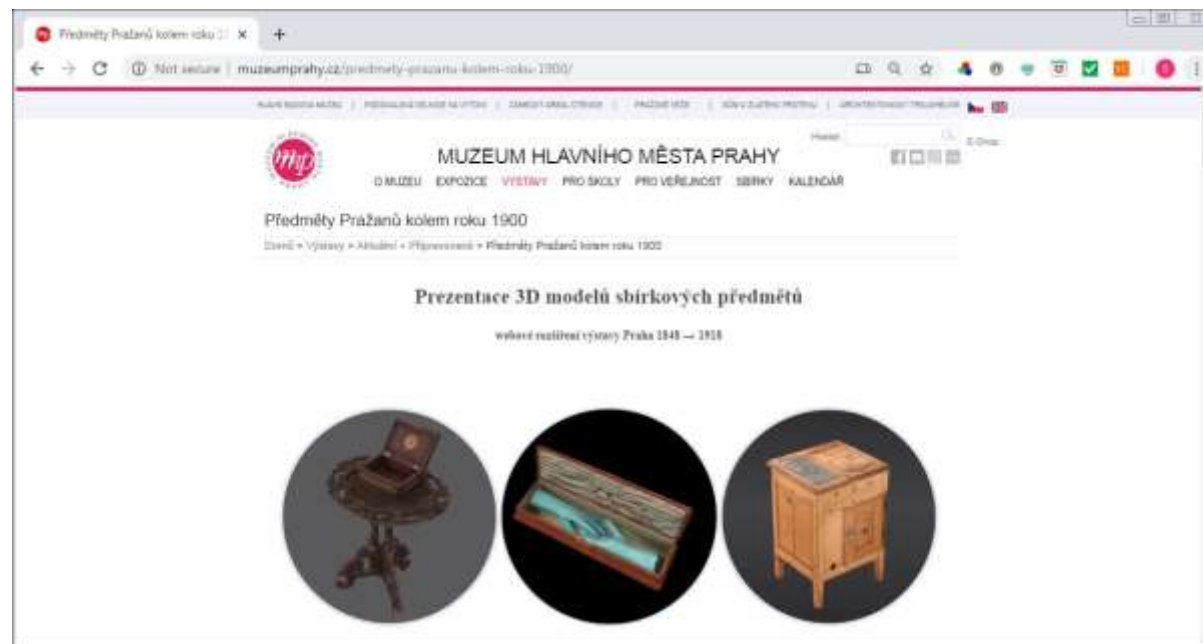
Předměty Pražanů kolem roku 1900 ×

Not secure | muzeumprahy.cz/predmety-prazanu-kolem-roku-1900/

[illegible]

Hledat

MUZEUM HLAVNÍHO MĚSTA PRAHY

O MUZEU EXPOZICE VÝSTAVY PRO ŠKOLY PRO VEŘEJNOST SBÍRKY KALENDÁŘ

Předměty Pražanů kolem roku 1900

Domů » Výstavy » Aktuální » Připravované » Předměty Pražanů kolem roku 1900

Prezentace 3D modelů sbírkových předmětů

webové rozšíření výstavy Praha 1848 — 1918